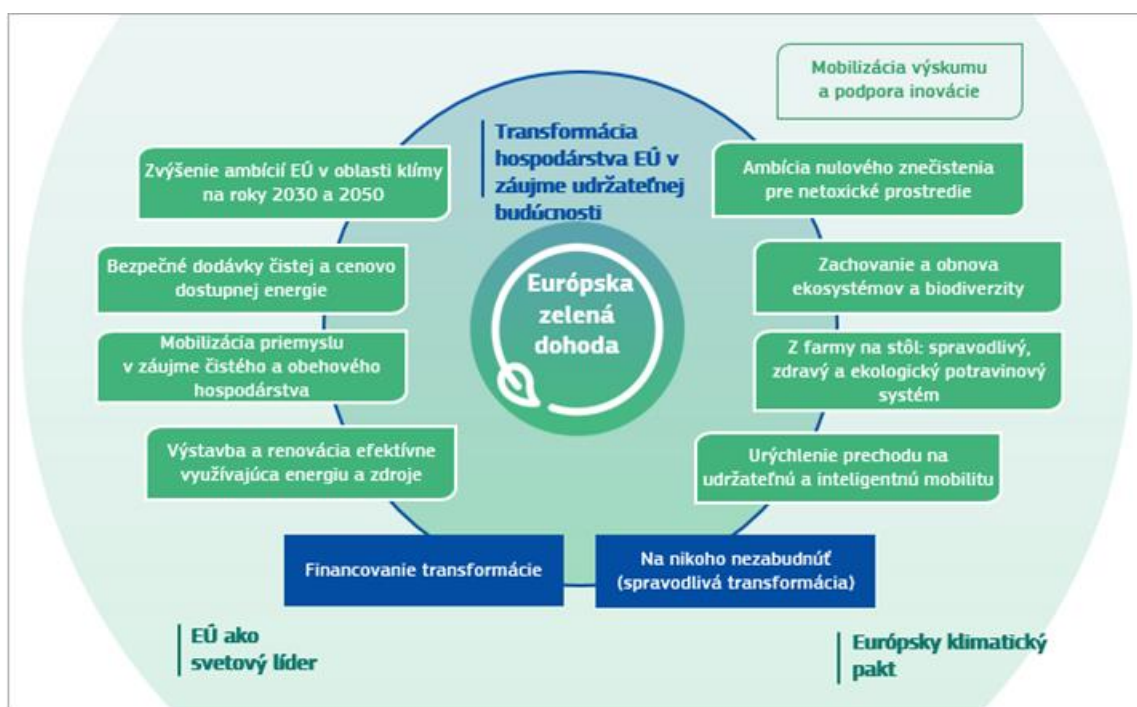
Mobilizácia výskumu a podpora inovácie

Transformácia hospodárstva EÚ v záujme udržateľnej budúcnosti

Zvýšenie ambícií EÚ v oblasti klímy na roky 2030 a 2050

Ambícia nulového znečistenia pre netoxické prostredie

Bezpečné dodávky čistej a cenovo dostupnej energie

Európska zelená dohoda

Zachovanie a obnova ekosystémov a biodiverzity

Mobilizácia priemyslu v záujme čistého a obehového hospodárstva

Z farmy na stôl: spravodlivý, zdravý a ekologický potravinový systém

Výstavba a renovácia efektívne využívajúca energiu a zdroje

Urýchlenie prechodu na udržateľnú a inteligentnú mobilitu

Financovanie transformácie

Na nikoho nezabudnúť (spravodlivá transformácia)

EÚ ako svetový líder

Európsky klimatický pakt